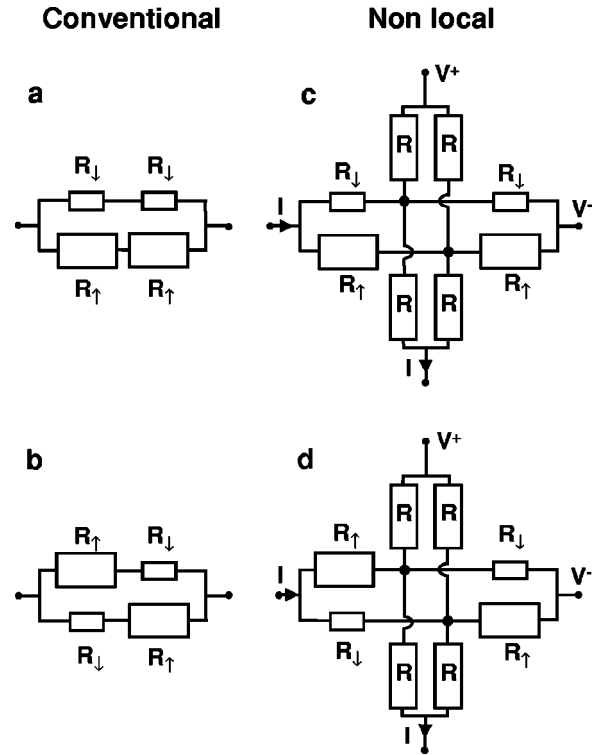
Conventional

Non local

a

$R_\downarrow$ $R_\downarrow$

$R_\uparrow$ $R_\uparrow$

c

$V^+$

R R

I

$R_\downarrow$

$R_\downarrow$

$V^-$

$R_\uparrow$

$R_\uparrow$

R R

I

b

$R_\uparrow$ $R_\downarrow$

$R_\downarrow$ $R_\uparrow$

d

$V^+$

R R

I

$R_\uparrow$

$R_\downarrow$

$V^-$

$R_\downarrow$

$R_\uparrow$

R R

I